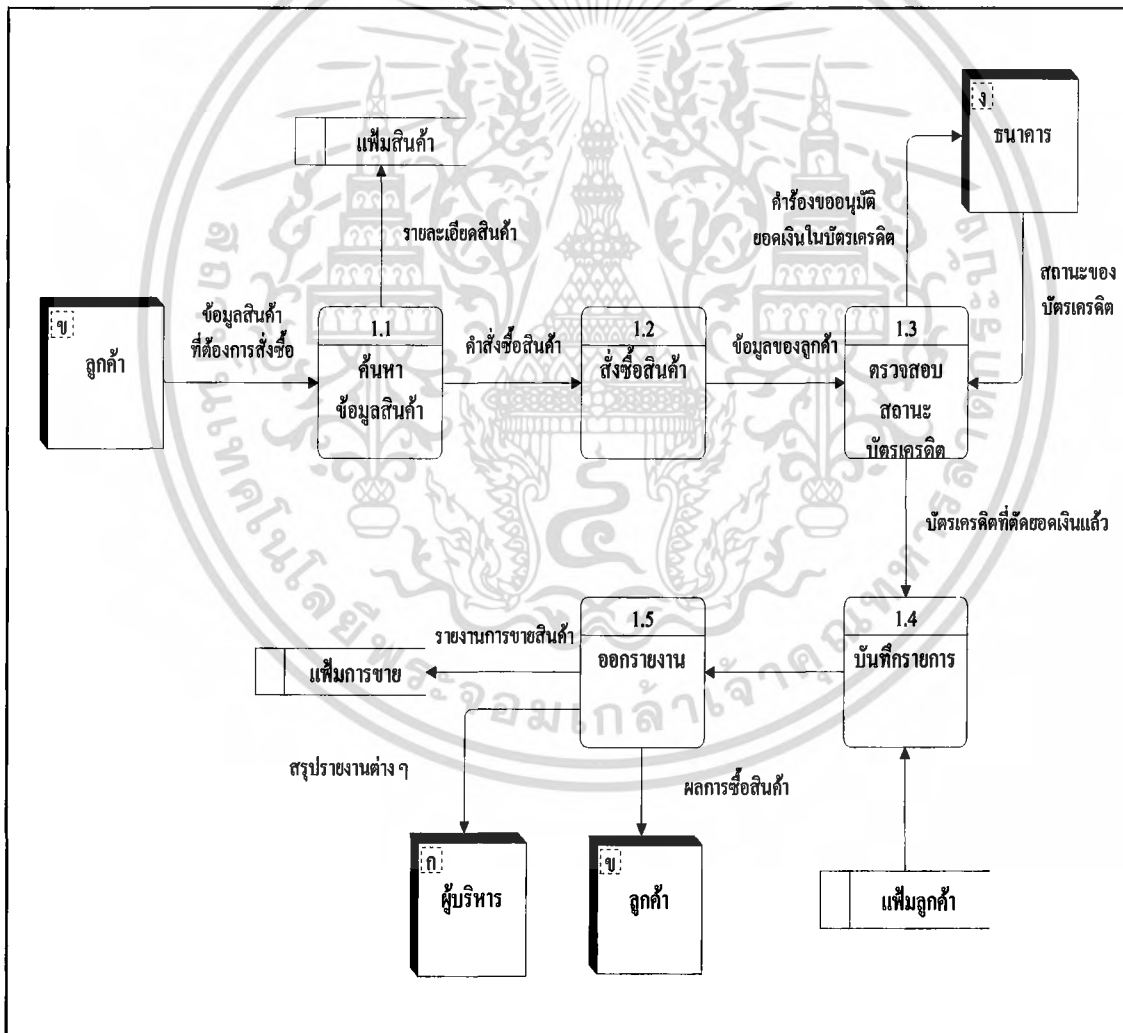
แฟ้มสินค้า

ง
ธนาคาร

รายละเอียดสินค้า

คำร้องขออนุมัติยอดเงินในบัตรเครดิต

สถานะของบัตรเครดิต

ข
ลูกค้า

ข้อมูลสินค้าที่ต้องการสั่งซื้อ

1.1
ค้นหาข้อมูลสินค้า

คำสั่งซื้อสินค้า

1.2
สั่งซื้อสินค้า

ข้อมูลของลูกค้า

1.3
ตรวจสอบสถานะบัตรเครดิต

บัตรเครดิตที่ตัดยอดเงินแล้ว

รายงานการขายสินค้า

1.5
ออกรายงาน

1.4
บันทึกรายการ

แฟ้มการขาย

สรุปรายงานต่าง ๆ

ผลการซื้อสินค้า

ก
ผู้บริหาร

ข
ลูกค้า

แฟ้มลูกค้า